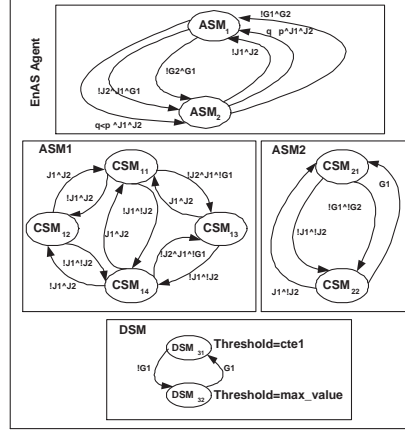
EnAS Agent

ASM$_1$

!G1^G2

q p^J1^J2

!J1^J2

!G2^G1

!J2^J1^G1

ASM$_2$

q<p ^J1^J2

ASM1

CSM$_{11}$

J1^J2

!J2^J1^!G1

!J1^J2

J1^J2

CSM$_{12}$

J1^J2

!J1^!J2

CSM$_{13}$

!J2^J1^!G1

!J1^!J2

!J1^!J2

CSM$_{14}$

!J1^J2

ASM2

CSM$_{21}$

!G1^!G2

G1

!J1^!J2

J1^!J2

CSM$_{22}$

DSM

DSM$_{31}$

Threshold=cte1

!G1

G1

DSM$_{32}$

Threshold=max_value